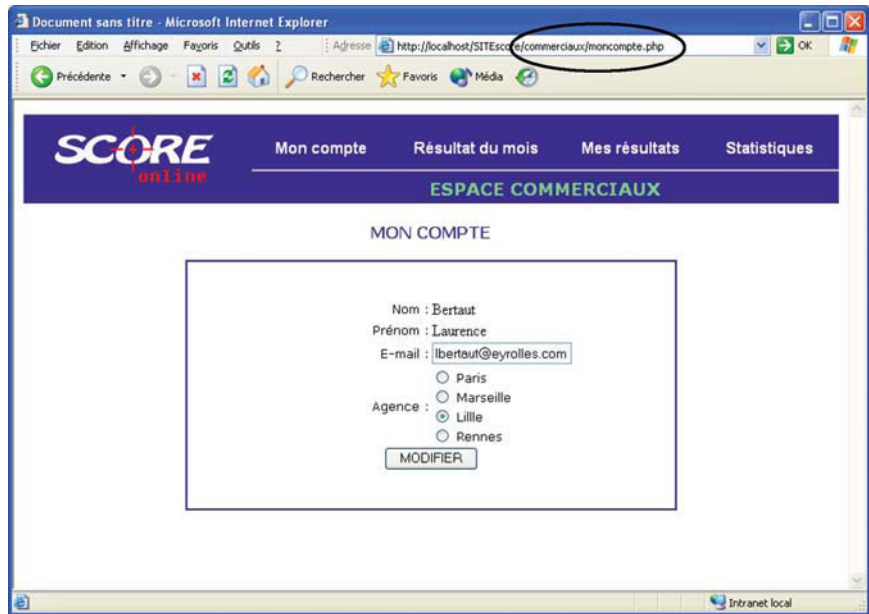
Document sans titre - Microsoft Internet Explorer

Fichier Edition Affichage Favoris Outils ?

Adresse http://localhost/SITEscore/commerciaux/moncompte.php OK

Précédente Rechercher Favoris Média

SCORE online

Mon compte Résultat du mois Mes résultats Statistiques

ESPACE COMMERCIAUX

MON COMPTE

Nom : Bertaut
Prénom : Laurence
E-mail : lbertaut@eyrolles.com
Agence : Paris
Marseille
Lille
Rennes

MODIFIER

Intranet local